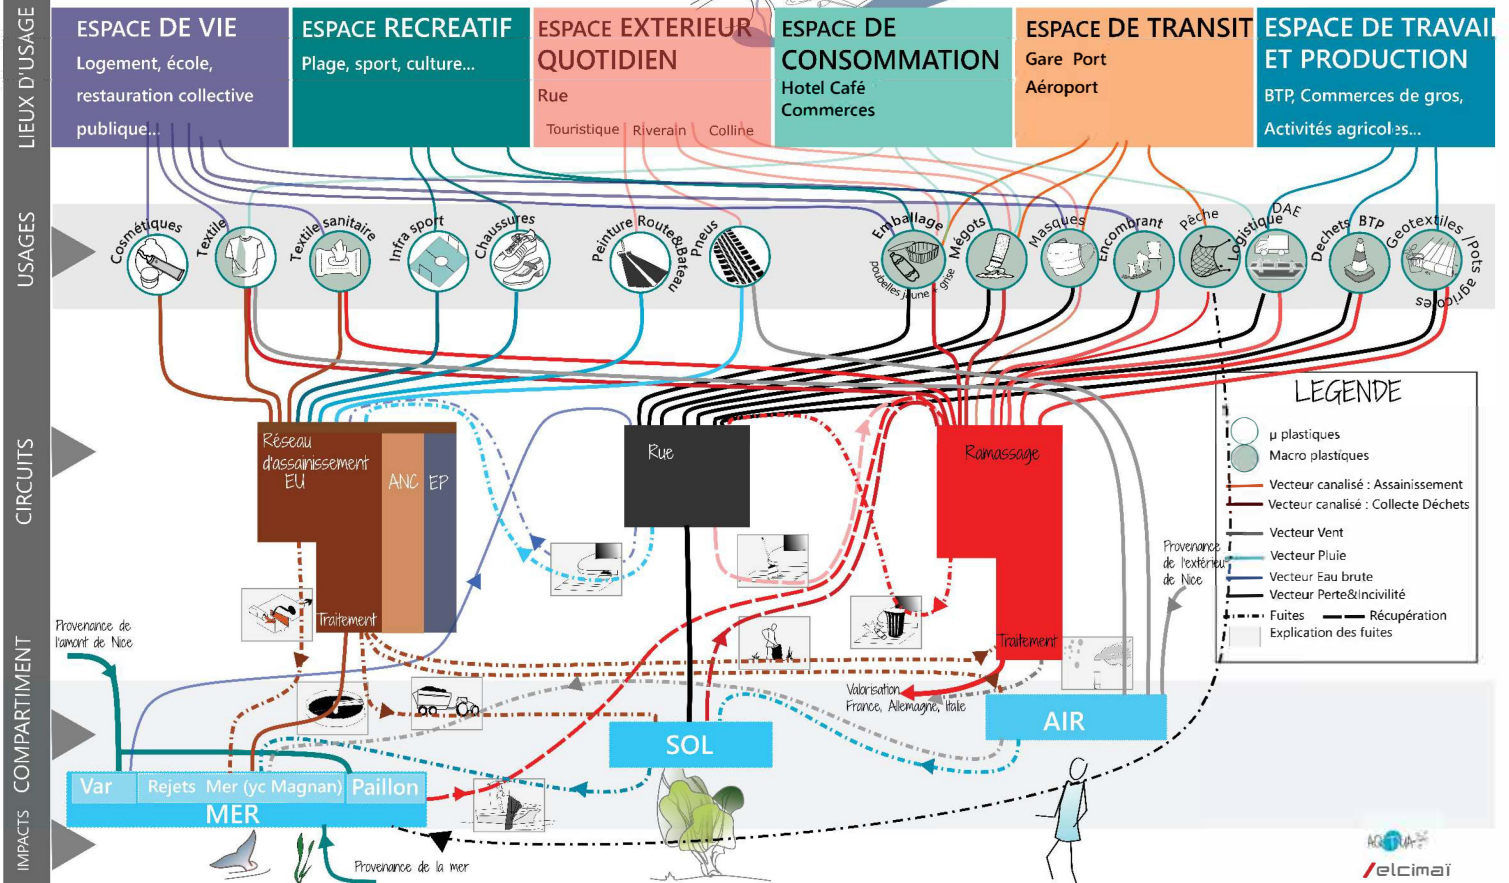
LIEUX D'USAGE

ESPACE DE VIE
Logement, école, restauration collective publique...

ESPACE RECREATIF
Plage, sport, culture...

ESPACE EXTERIEUR QUOTIDIEN
Rue
Touristique | Riverain | Colline

ESPACE DE CONSOMMATION
Hotel Café Commerces

ESPACE DE TRANSIT
Gare Port Aéroport

ESPACE DE TRAVAI ET PRODUCTION
BTP, Commerces de gros, Activités agricoles...

USAGES

Cosmétiques
Textile
Textile sanitaire
Infra sport
Chaussures
Peinture Route&Bateau
Pneus
Emballage
Poubelles jaune grise
Mégots
Masques
Encombrant
Pêche
Logistique
DAE
Dechets BTP
Geotextiles /Pots agricoles

CIRCUITS

Réseau d'assainissement EU
ANC
EP
Traitement
Rue
Ramassage
Traitement

LEGENDE
µ plastiques
Macro plastiques
Vecteur canalisé : Assainissement
Vecteur canalisé : Collecte Déchets
Vecteur Vent
Vecteur Pluie
Vecteur Eau brute
Vecteur Perte&Incivilité
Fuites
Récupération
Explication des fuites

Provenance de l'extérieur de Nice

COMPARTIMENT

Provenance de l'amont de Nice
Valorisation France, Allemagne, Italie
SOL
AIR
Var
Rejets Mer (yc Magnan)
Paillon
MER

IMPACTS

Provenance de la mer

elcimaï